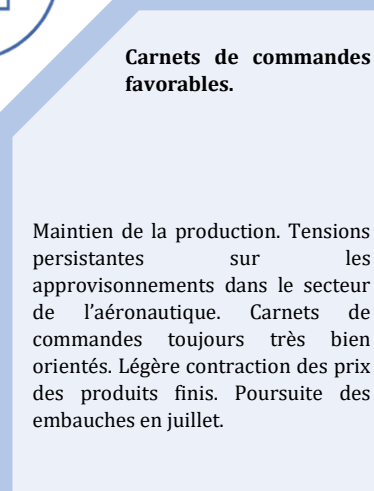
Carnets de commandes favorables.

Maintien de la production. Tensions persistantes sur les approvisionnements dans le secteur de l'aéronautique. Carnets de commandes toujours très bien orientés. Légère contraction des prix des produits finis. Poursuite des embauches en juillet.